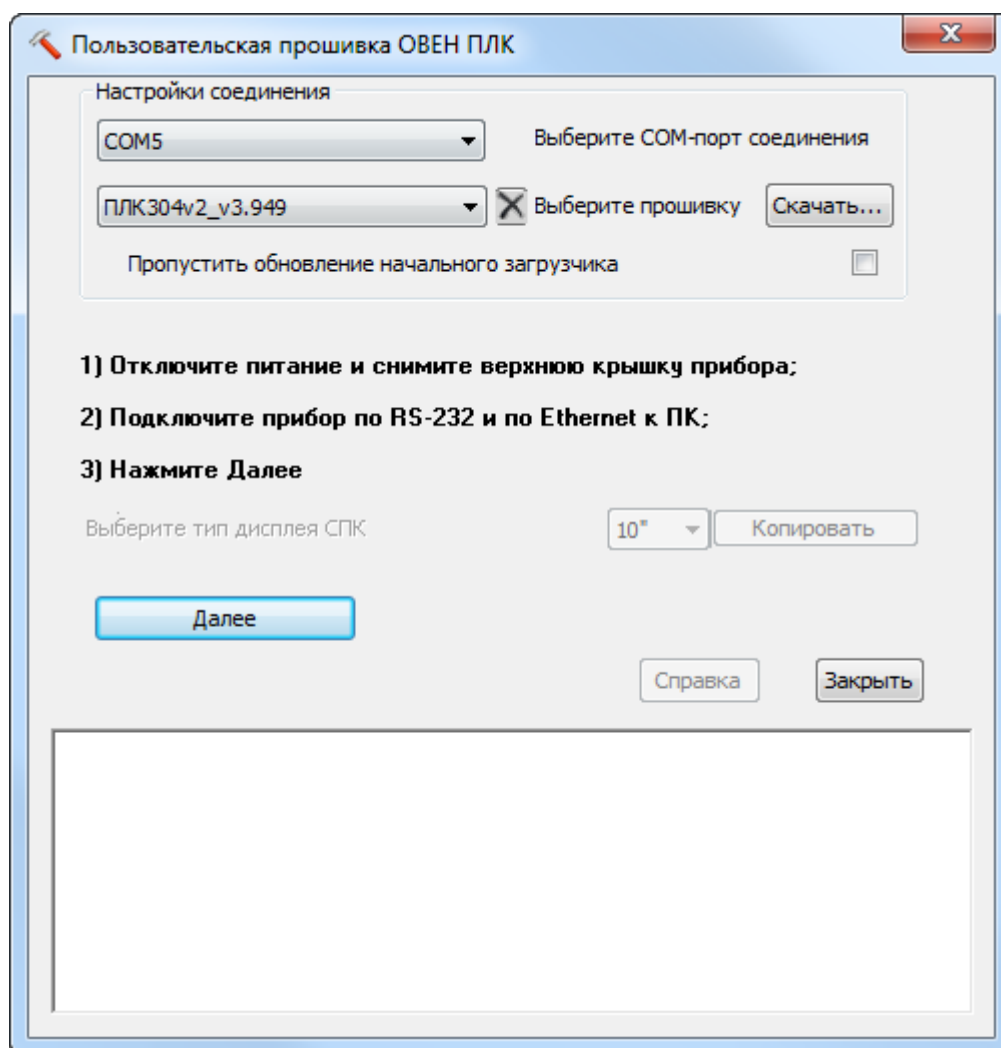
Пользовательская прошивка ОВЕН ПЛК

Настройки соединения

COM5

Выберите COM-порт соединения

ПЛК304v2_v3.949

Выберите прошивку

Скачать...

Пропустить обновление начального загрузчика

1) Отключите питание и снимите верхнюю крышку прибора;

2) Подключите прибор по RS-232 и по Ethernet к ПК;

3) Нажмите Далее

Выберите тип дисплея СПК

10"

Копировать

Далее

Справка

Закрыть